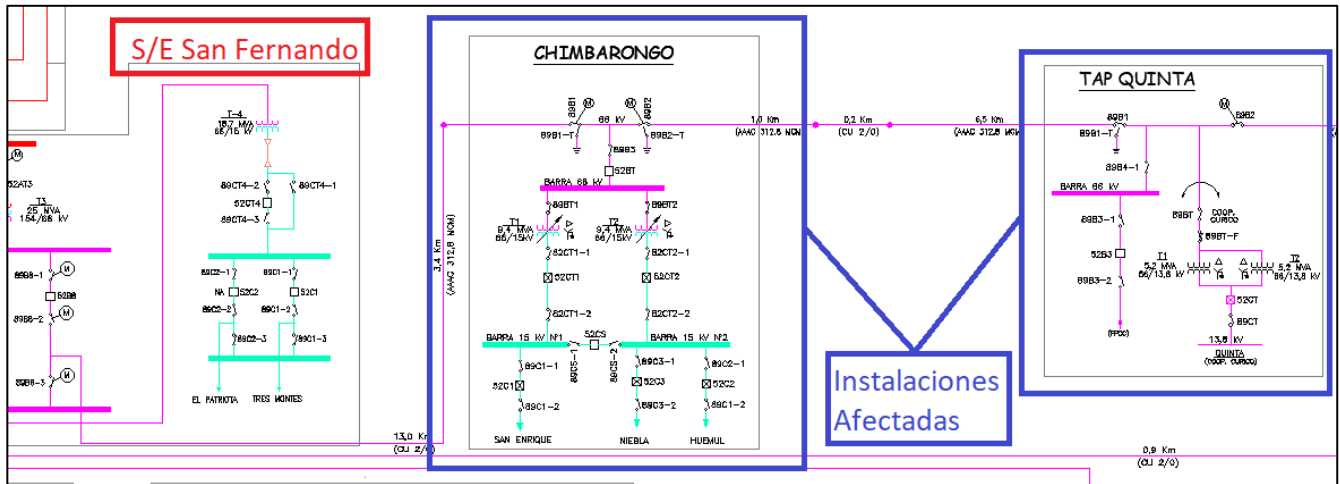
S/E San Fernando

T-4
15,7 MVA
66/15 kV

89CT4-2
89CT4-1
52CT4
89CT4-3

52AT3
T3
25 MVA
154/66 kV

89B8-1
52B8
89B8-2
89B8-3

89C2-1
89C1-1
NA
52C2
52C1
89C2-2
89C1-2
89C2-3
89C1-3

EL PATRICITA
TRES MONTES

13,0 Km
(CU 2/0)

CHIMBARONGO

89B1
89B2
66 kV
89B1-T
89B2-T
89B3
52BT
BARRA 66 kV
89BT1
89BT2
T1
9,4 MVA
66/15kV
T2
9,4 MVA
66/15kV
52CT1-1
52CT2-1
52CT1
52CT2
52CT1-2
52CT2-2
BARRA 15 kV Nº1
52CS
BARRA 15 kV Nº2
89CS-1
89CS-2
89C1-1
89C3-1
89C2-1
52C1
52C3
52C2
89C1-2
89C3-2
89C1-2
SAN ENRIQUE
NIEBLA
HUEMUL

3,4 Km
(AAAC 312,8 MCM)

1,0 Km
(AAAC 312,8 MCM)
0,2 Km
(CU 2/0)
6,5 Km
(AAAC 312,8 MCM)

Instalaciones Afectadas

TAP QUINTA

89B1
89B2
89B1-T
89B4-1
BARRA 66 kV
89B3-1
52B3
89B3-2
(PPCC)
89BT
COOP. CURICO
89BT-F
T1
5,2 MVA
66/13,8 kV
T2
5,2 MVA
66/13,8 kV
52CT
89CT
13,8 kV
QUINTA
(COOP. CURICO)

0,9 Km
(CU 2/0)